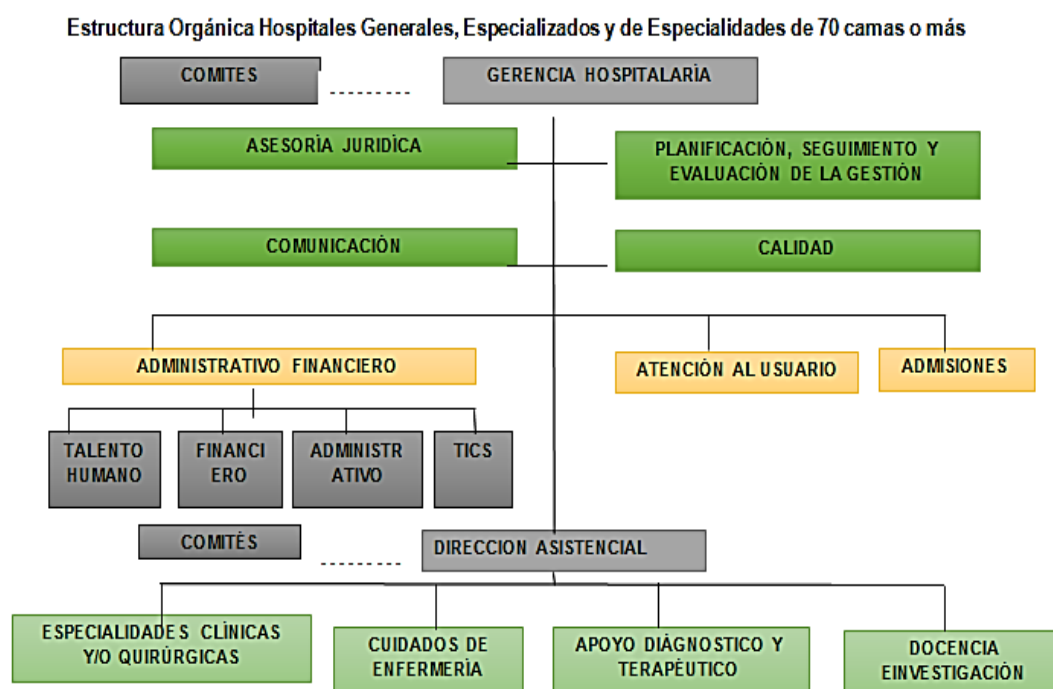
Estructura Orgánica Hospitales Generales, Especializados y de Especialidades de 70 camas o más

COMITES

GERENCIA HOSPITALARÍA

ASESORÍA JURIDÍCA

PLANIFICACIÓN, SEGUIMIENTO Y EVALUACIÓN DE LA GESTIÓN

COMUNICACIÓN

CALIDAD

ADMINISTRATIVO FINANCIERO

ATENCIÓN AL USUARIO

ADMISIONES

TALENTO HUMANO

FINANCI ERO

ADMINISTR ATIVO

TICS

COMITÈS

DIRECCION ASISTENCIAL

ESPECIALIDADES CLÍNICAS Y/O QUIRÚRGICAS

CUIDADOS DE ENFERMERÍA

APOYO DIÁGNOSTICO Y TERAPÉUTICO

DOCENCIA EINVESTIGACIÓN